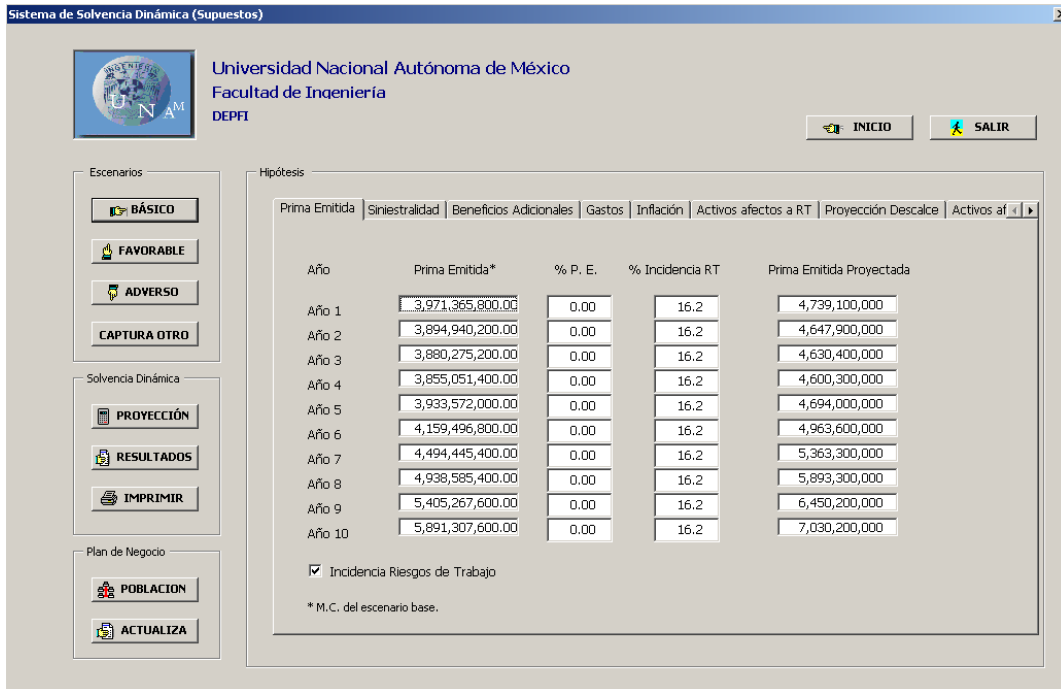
Sistema de Solvencia Dinámica (Supuestos)

U N A M

Universidad Nacional Autónoma de México
Facultad de Ingeniería
DEPFI

INICIO
SALIR

Escenarios
BÁSICO
FAVORABLE
ADVERSO
CAPTURA OTRO

Solvencia Dinámica
PROYECCIÓN
RESULTADOS
IMPRIMIR

Plan de Negocio
POBLACION
ACTUALIZA

Hipótesis

Prima Emitida | Siniestralidad | Beneficios Adicionales | Gastos | Inflación | Activos afectos a RT | Proyección Descalce | Activos af

| Año | Prima Emitida* | % P. E. | % Incidencia RT | Prima Emitida Proyectada |
|---|---|---|---|---|
| Año 1 | 3,971,365,800.00 | 0.00 | 16.2 | 4,739,100,000 |
| Año 2 | 3,894,940,200.00 | 0.00 | 16.2 | 4,647,900,000 |
| Año 3 | 3,880,275,200.00 | 0.00 | 16.2 | 4,630,400,000 |
| Año 4 | 3,855,051,400.00 | 0.00 | 16.2 | 4,600,300,000 |
| Año 5 | 3,933,572,000.00 | 0.00 | 16.2 | 4,694,000,000 |
| Año 6 | 4,159,496,800.00 | 0.00 | 16.2 | 4,963,600,000 |
| Año 7 | 4,494,445,400.00 | 0.00 | 16.2 | 5,363,300,000 |
| Año 8 | 4,938,585,400.00 | 0.00 | 16.2 | 5,893,300,000 |
| Año 9 | 5,405,267,600.00 | 0.00 | 16.2 | 6,450,200,000 |
| Año 10 | 5,891,307,600.00 | 0.00 | 16.2 | 7,030,200,000 |

Incidencia Riesgos de Trabajo

* M.C. del escenario base.